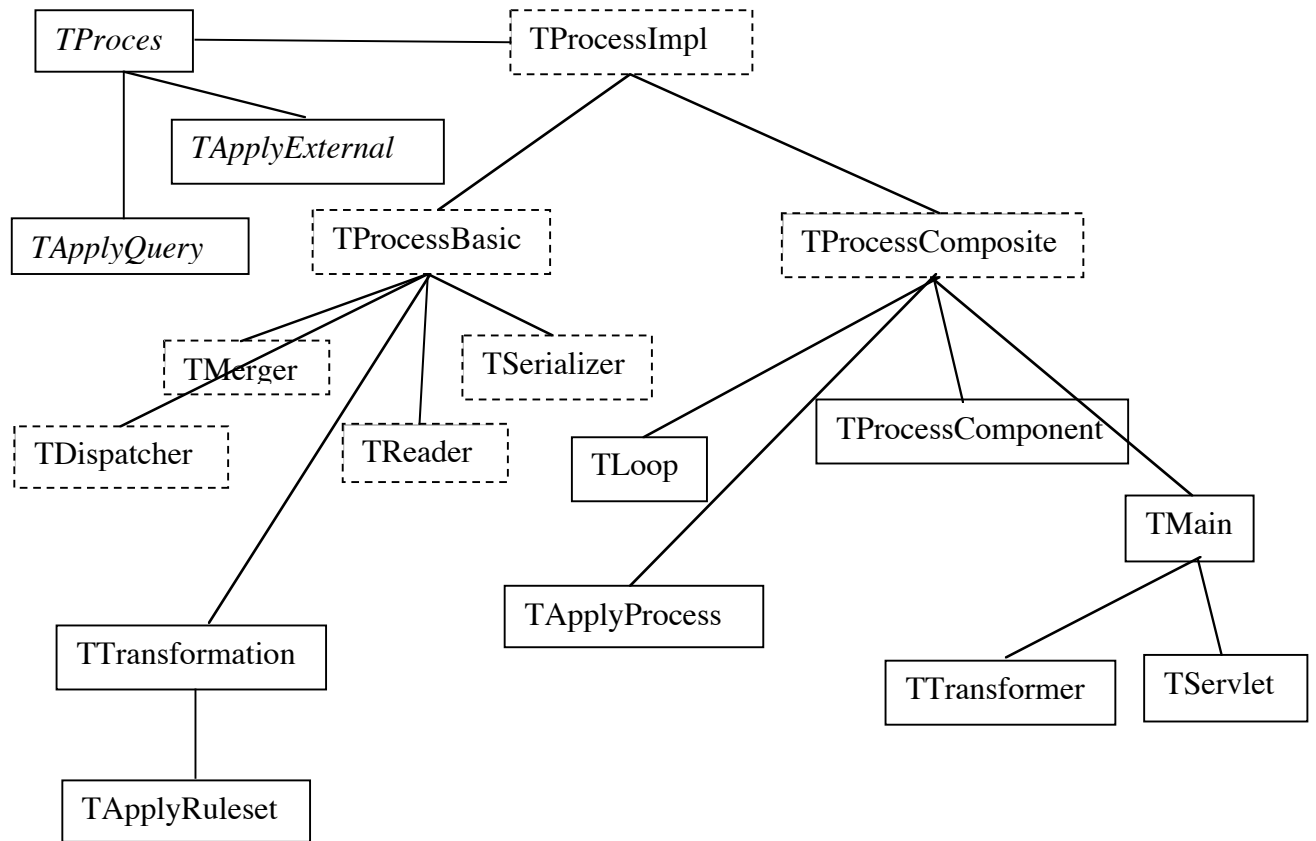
TProces

TProcessImpl

TApplyExternal

TApplyQuery

TProcessBasic

TProcessComposite

TMerger

TSerializer

TDispatcher

TReader

TLoop

TProcessComponent

TMain

TApplyProcess

TTransformation

TTransformer

TServlet

TApplyRuleset